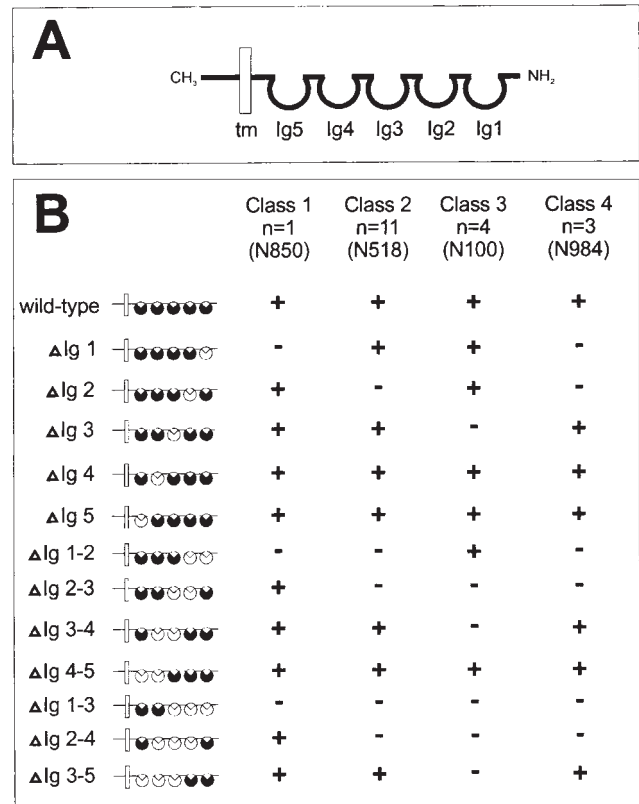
A

$CH_3$ tm Ig5 Ig4 Ig3 Ig2 Ig1 $NH_2$

B

| | Class 1 n=1 (N850) | Class 2 n=11 (N518) | Class 3 n=4 (N100) | Class 4 n=3 (N984) |
|---|---|---|---|---|
| wild-type | + | + | + | + |
| ΔIg 1 | - | + | + | - |
| ΔIg 2 | + | - | + | - |
| ΔIg 3 | + | + | - | + |
| ΔIg 4 | + | + | + | + |
| ΔIg 5 | + | + | + | + |
| ΔIg 1-2 | - | - | + | - |
| ΔIg 2-3 | + | - | - | - |
| ΔIg 3-4 | + | + | - | + |
| ΔIg 4-5 | + | + | + | + |
| ΔIg 1-3 | - | - | - | - |
| ΔIg 2-4 | + | - | - | - |
| ΔIg 3-5 | + | + | - | + |